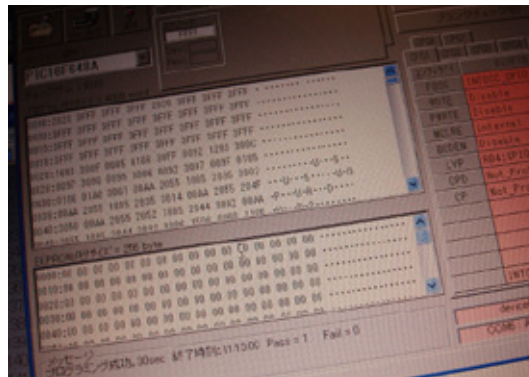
PIC16F648A

3FFF 3FFF 3FFF 3FFF 3FFF 3FFF 3FFF 3FFF
3FFF 3FFF 3FFF 3FFF 3FFF 3FFF 3FFF 3FFF
3FFF 3FFF 3FFF 3FFF 3FFF 3FFF 3FFF 3FFF
3FFF 3FFF 3FFF 3FFF 3FFF 3FFF 3FFF 3FFF
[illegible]

EEPROM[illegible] 256 byte
00 00 00 00 00 00 00 00 CD 00 00 00 00
00 00 00 00 00 00 00 00 00 00 00 00 00
00 00 00 00 00 00 00 00 00 00 00 00 00
00 00 00 00 00 00 00 00 00 00 00 00 00
00 00 00 00 00 00 00 00 00 00 00 00 00

メッセージ
プログラミング成功 30sec 終了時刻 11:500 Pass = 1 Fail = 0

FOSC
MCLRE
PWRTE
BOREN
LVP
CPD
CP
Disable
Disable
Internal
Disable
Not_Pro
Not_Pro
COMP